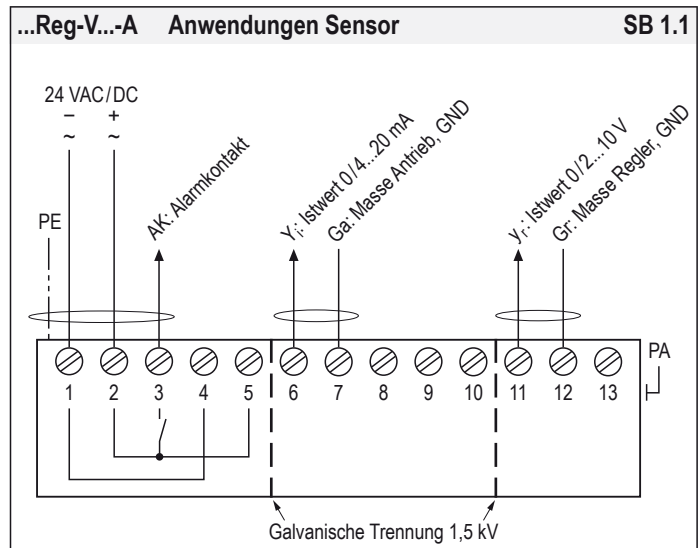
...Reg-V...-A Anwendungen Sensor SB 1.1

24 VAC/DC
– +
~ ~

PE

AK: Alarmkontakt

$Y_i$: Istwert 0/4...20 mA
Ga: Masse Antrieb, GND

$y_r$: Istwert 0/2...10 V
Gr: Masse Regler, GND

PA

1 2 3 4 5 6 7 8 9 10 11 12 13

Galvanische Trennung 1,5 kV